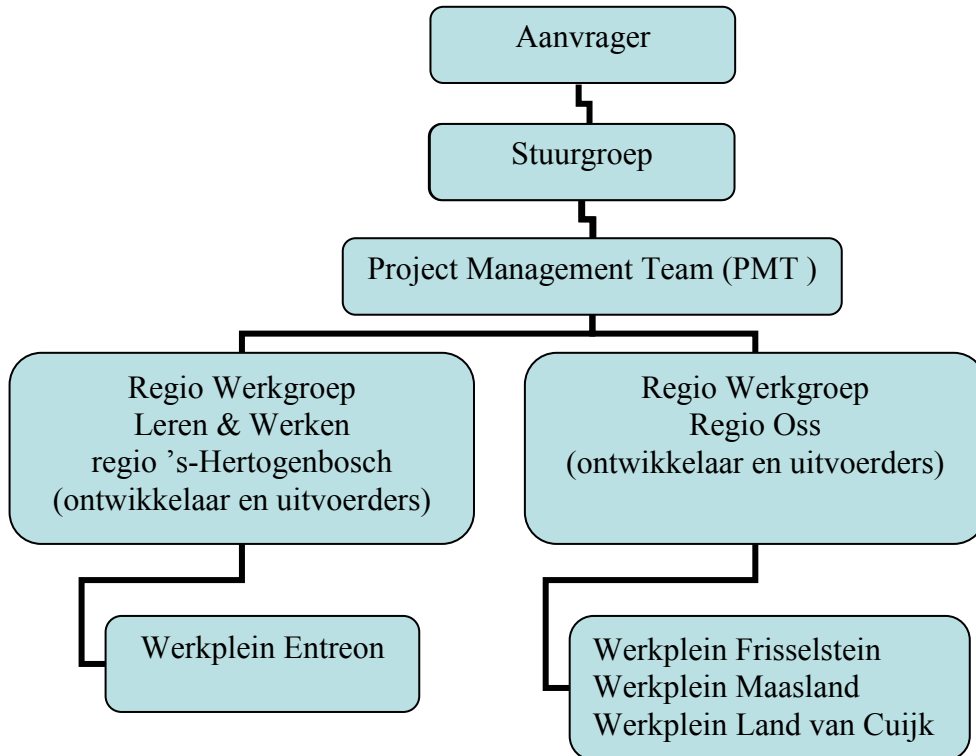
Aanvrager

Stuurgroep

Project Management Team (PMT )

Regio Werkgroep
Leren & Werken
regio 's-Hertogenbosch
(ontwikkelaar en uitvoerders)

Regio Werkgroep
Regio Oss
(ontwikkelaar en uitvoerders)

Werkplein Entreon

Werkplein Frisselstein
Werkplein Maasland
Werkplein Land van Cuijk